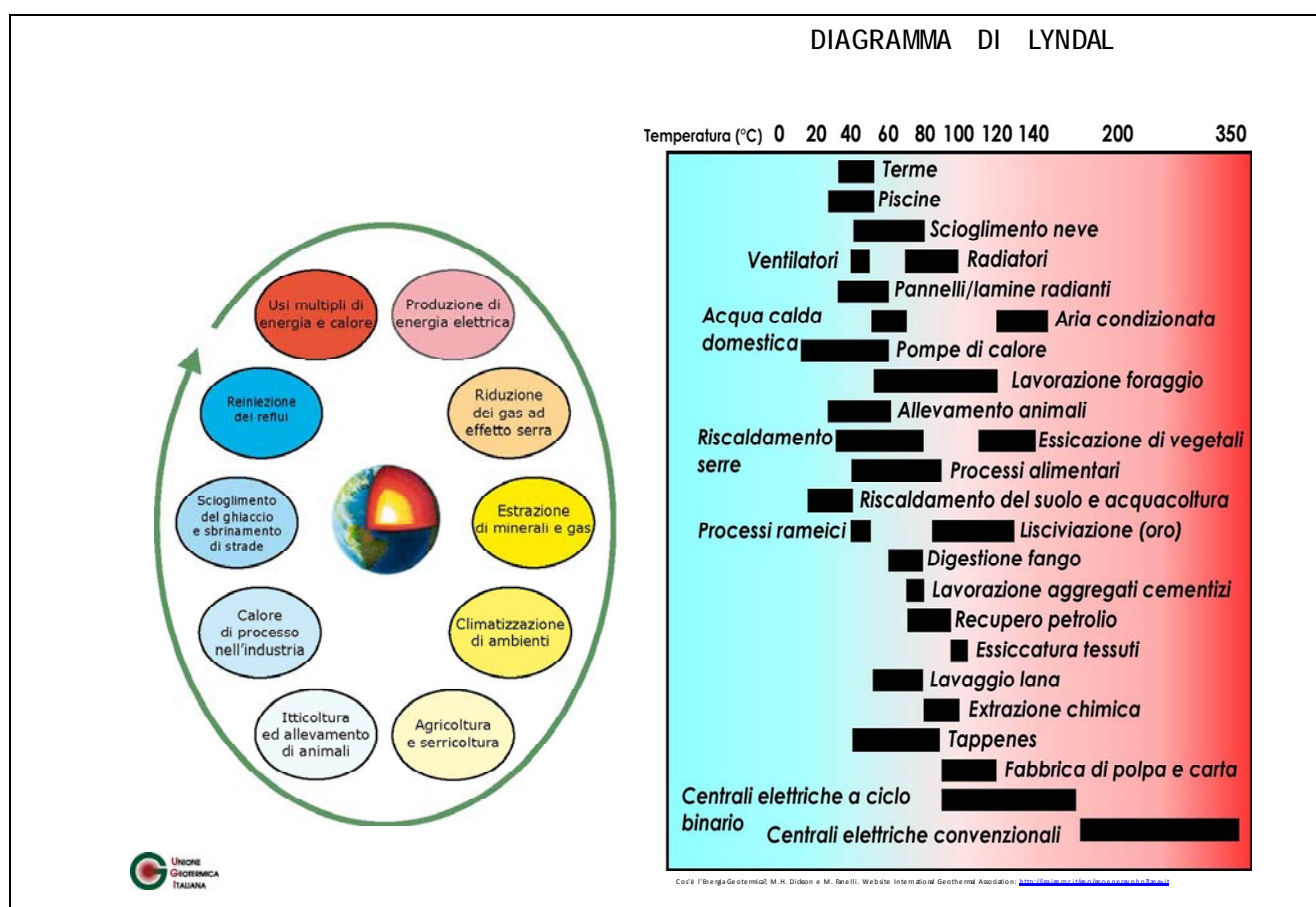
DIAGRAMMA DI LYNDAL

Usi multipli di energia e calore

Produzione di energia elettrica

Reiniezione dei reflui

Riduzione dei gas ad effetto serra

Scioglimento del ghiaccio e sbrinamento di strade

Estrazione di minerali e gas

Calore di processo nell'industria

Climatizzazione di ambienti

Itticoltura ed allevamento di animali

Agricoltura e serricoltura

UNIONE GEOTERMICA ITALIANA

Temperatura (°C) 0 20 40 60 80 100 120 140 200 350

Terme
Piscine
Scioglimento neve
Ventilatori
Radiatori
Pannelli/lamine radianti
Acqua calda domestica
Aria condizionata
Pompe di calore
Lavorazione foraggio
Allevamento animali
Riscaldamento serre
Essicazione di vegetali
Processi alimentari
Riscaldamento del suolo e acquacoltura
Processi rameici
Lisciviazione (oro)
Digestione fango
Lavorazione aggregati cementizi
Recupero petrolio
Essiccatura tessuti
Lavaggio lana
Estrazione chimica
Tappenes
Fabbrica di polpa e carta
Centrali elettriche a ciclo binario
Centrali elettriche convenzionali

Cos'è l'Energia Geotermica?, M.H. Dickson e M. Fanelli. Website International Geothermal Association: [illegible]